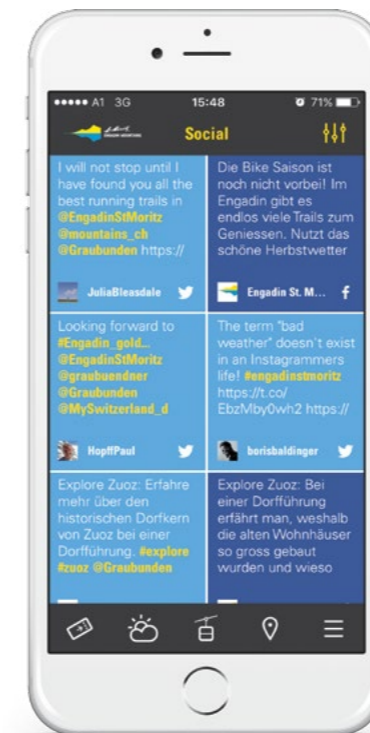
••••• A1 3G 15:48 71%

Social

I will not stop until I have found you all the best running trails in @EngadinStMoritz @mountains_ch @Graubunden https://

JuliaBleasdale

Die Bike Saison ist noch nicht vorbei! Im Engadin gibt es endlos viele Trails zum Geniessen. Nutzt das schöne Herbstwetter

Engadin St. M...

Looking forward to #Engadin_gold... @EngadinStMoritz @graubuendner @Graubunden @MySwitzerland_d

HopffPaul

The term "bad weather" doesn't exist in an Instagrammers life! #engadinstmoritz https://t.co/EbzMby0wh2 https://

borisbaldinger

Explore Zuoz: Erfahre mehr über den historischen Dorfkern von Zuoz bei einer Dorfführung. #explore #zuoz @Graubunden

Explore Zuoz: Bei einer Dorfführung erfährt man, weshalb die alten Wohnhäuser so gross gebaut wurden und wieso